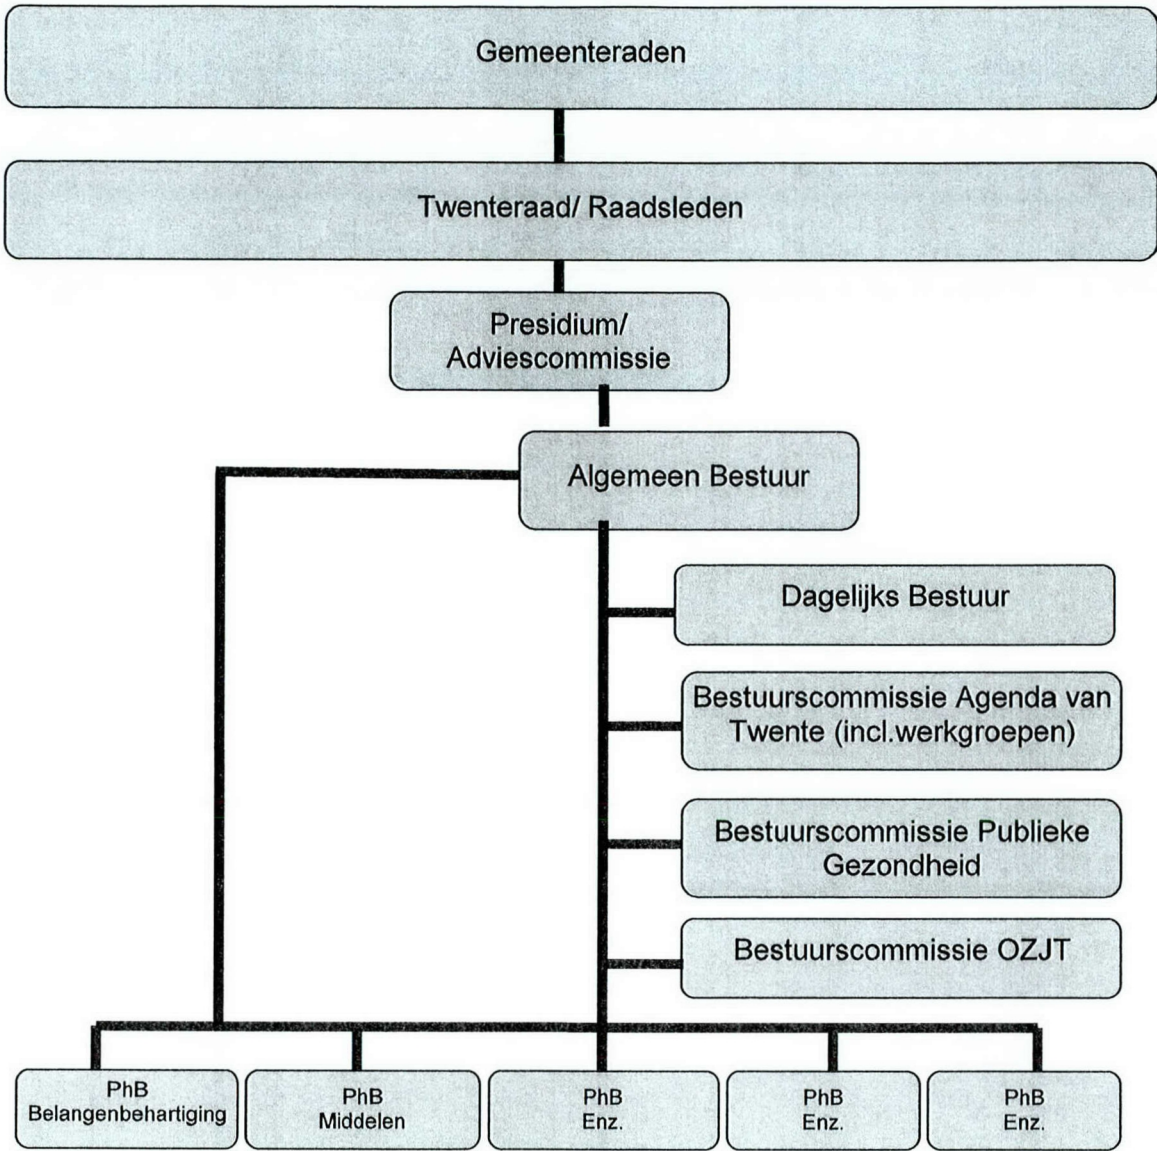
Gemeenteraden

Twenteraad/ Raadsleden

Presidium/ Adviescommissie

Algemeen Bestuur

Dagelijks Bestuur

Bestuurscommissie Agenda van Twente (incl.werkgroepen)

Bestuurscommissie Publieke Gezondheid

Bestuurscommissie OZJT

PhB Belangenbehartiging

PhB Middelen

PhB Enz.

PhB Enz.

PhB Enz.